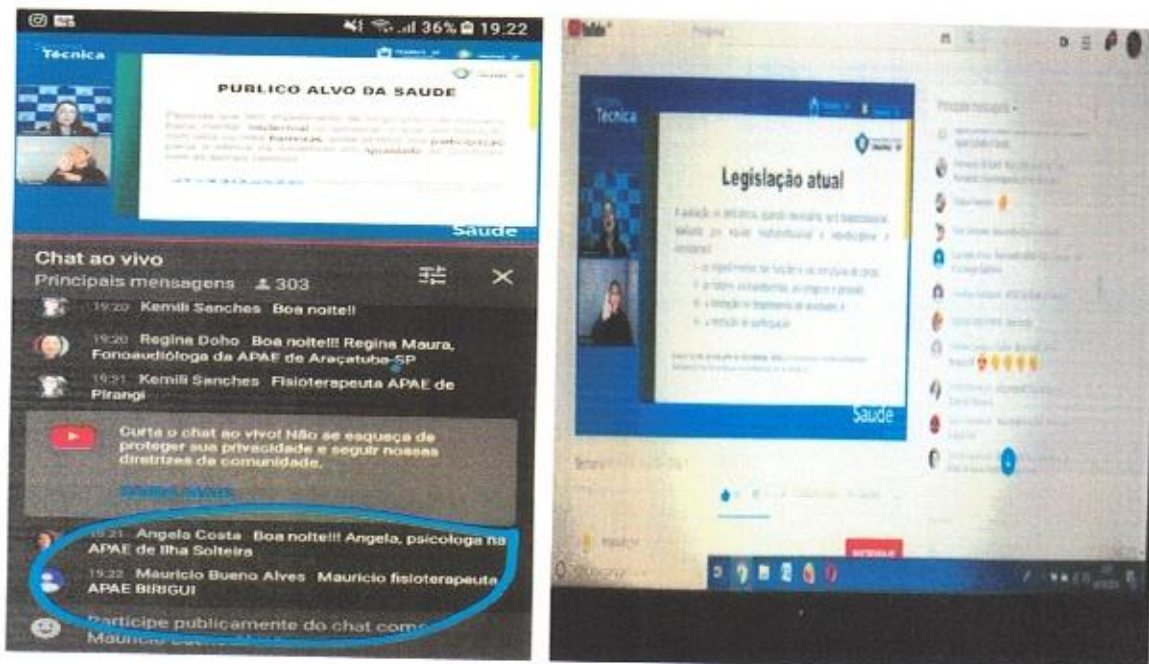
36% 19:22

Técnica

PUBLICO ALVO DA SAUDE

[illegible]

Saúde

Chat ao vivo
Principais mensagens 303

19:20 Kemili Sanches Boa noite!!

19:20 Regina Doho Boa noite!!! Regina Maura, Fonoaudióloga da APAE de Araçatuba-SP

19:21 Kemili Sanches Fisioterapeuta APAE de Pirangi

Curta o chat ao vivo! Não se esqueça de proteger sua privacidade e seguir nossas diretrizes de comunidade.

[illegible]

19:21 Angela Costa Boa noite!!! Angela, psicologa na APAE de Ilha Solteira

19:22 Mauricio Bueno Alves Mauricio fisioterapeuta APAE BIRIGUI

Participe publicamente do chat como Mauricio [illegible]

Técnica

Legislação atual

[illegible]

Saúde

Principais mensagens

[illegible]